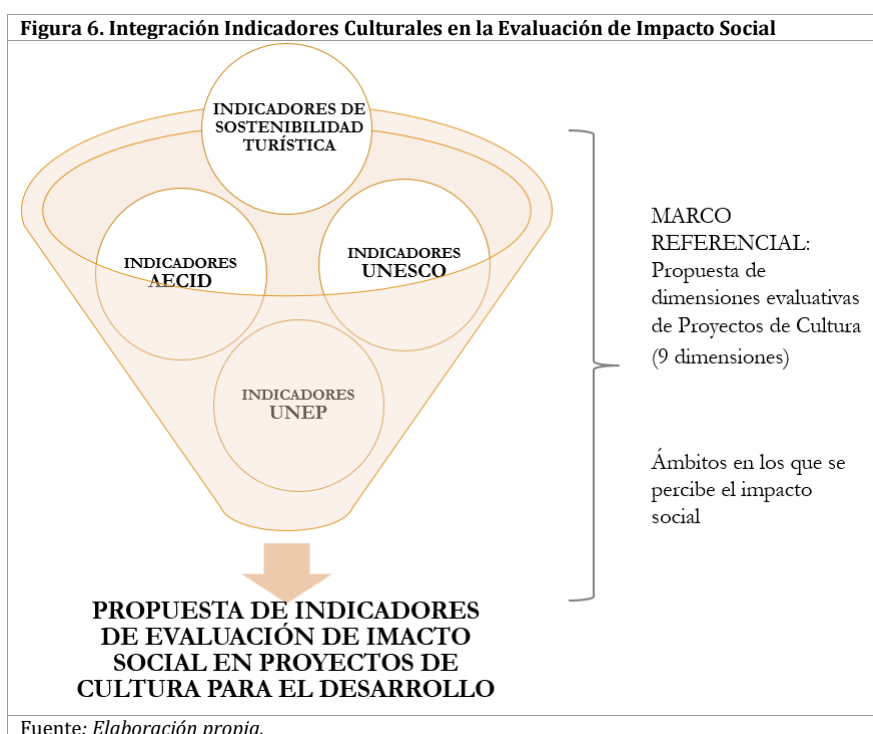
Figura 6. Integración Indicadores Culturales en la Evaluación de Impacto Social

INDICADORES DE SOSTENIBILIDAD TURÍSTICA

INDICADORES AECID

INDICADORES UNESCO

INDICADORES UNEP

MARCO REFERENCIAL: Propuesta de dimensiones evaluativas de Proyectos de Cultura (9 dimensiones)

Ámbitos en los que se percibe el impacto social

PROPUESTA DE INDICADORES DE EVALUACIÓN DE IMACTO SOCIAL EN PROYECTOS DE CULTURA PARA EL DESARROLLO

Fuente: Elaboración propia.